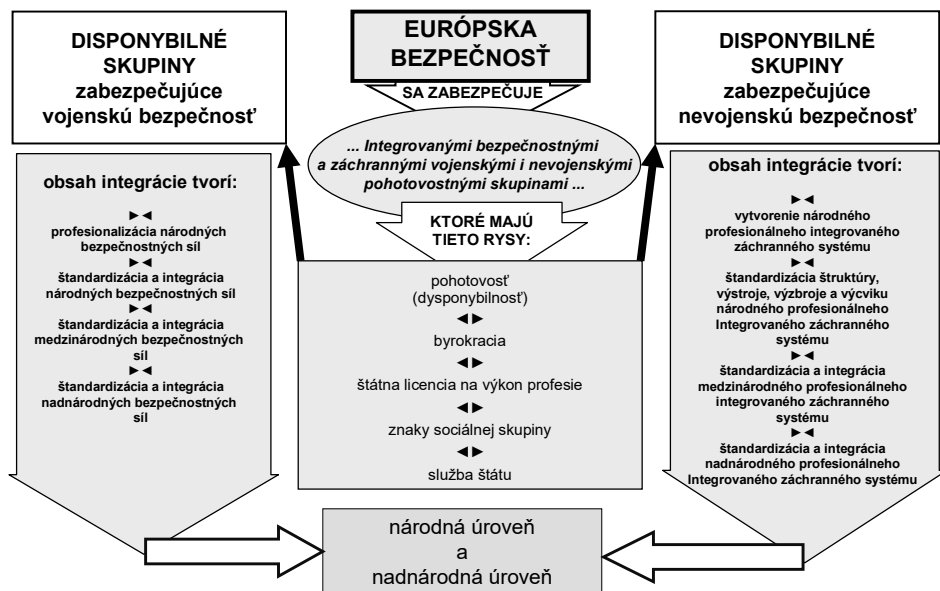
DISPONYBILNÉ SKUPINY zabezpečujúce vojenskú bezpečnosť

EURÓPSKA BEZPEČNOSŤ

SA ZABEZPEČUJE

... Integrovanými bezpečnostnými a záchrannými vojenskými i nevojenskými pohotovostnými skupinami ...

DISPONYBILNÉ SKUPINY zabezpečujúce nevojenskú bezpečnosť

obsah integrácie tvorí:

►◄
profesionalizácia národných bezpečnostných síl
►◄
štandardizácia a integrácia národných bezpečnostných síl
►◄
štandardizácia a integrácia medzinárodných bezpečnostných síl
►◄
štandardizácia a integrácia nadnárodných bezpečnostných síl

KTORÉ MAJÚ TIETO RYSY:

pohotovosť (dysponybilnosť)
◄►
byrokracia
◄►
štátna licencia na výkon profesie
◄►
znaky sociálnej skupiny
◄►
služba štátu

obsah integrácie tvorí:

►◄
vytvorenie národného profesionálneho integrovaného záchranného systému
►◄
štandardizácia štruktúry, výstroje, výzbroje a výcviku národného profesionálneho Integrovaného záchranného systému
►◄
štandardizácia a integrácia medzinárodného profesionálneho integrovaného záchranného systému
►◄
štandardizácia a integrácia nadnárodného profesionálneho Integrovaného záchranného systému

národná úroveň
a
nadnárodná úroveň